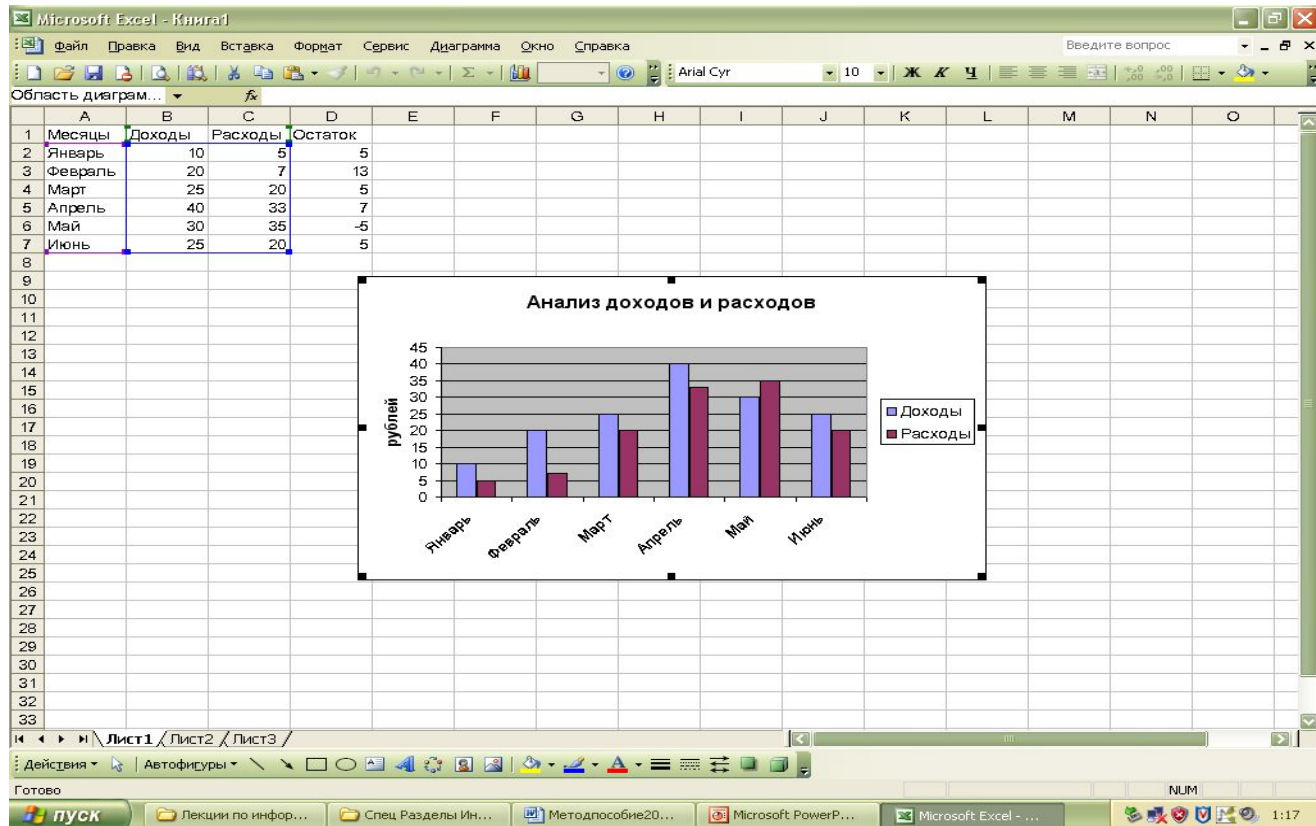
Microsoft Excel - Книга1

Файл Правка Вид Вставка Формат Сервис Диаграмма Окно Справка

Введите вопрос

Arial Cyr 10 Ж К Ч

Область диаграм...

| | A | B | C | D | E | F | G | H | I | J | K | L | M | N | O |
|---|---|---|---|---|---|---|---|---|---|---|---|---|---|---|---|
| 1 | Месяцы | Доходы | Расходы | Остаток | | | | | | | | | | | |
| 2 | Январь | 10 | 5 | 5 | | | | | | | | | | | |
| 3 | Февраль | 20 | 7 | 13 | | | | | | | | | | | |
| 4 | Март | 25 | 20 | 5 | | | | | | | | | | | |
| 5 | Апрель | 40 | 33 | 7 | | | | | | | | | | | |
| 6 | Май | 30 | 35 | -5 | | | | | | | | | | | |
| 7 | Июнь | 25 | 20 | 5 | | | | | | | | | | | |

8 9 10 11 12 13 14 15 16 17 18 19 20 21 22 23 24 25 26 27 28 29 30 31 32 33

Анализ доходов и расходов

45 40 35 30 25 20 15 10 5 0

рублей

Январь Февраль Март Апрель Май Июнь

Доходы
Расходы

Лист1 Лист2 Лист3

Действия Автофигуры

Готово

NUM

пуск Лекции по инфор... Спец Разделы Ин... Методпособие20... Microsoft PowerP... Microsoft Excel - ... 1:17